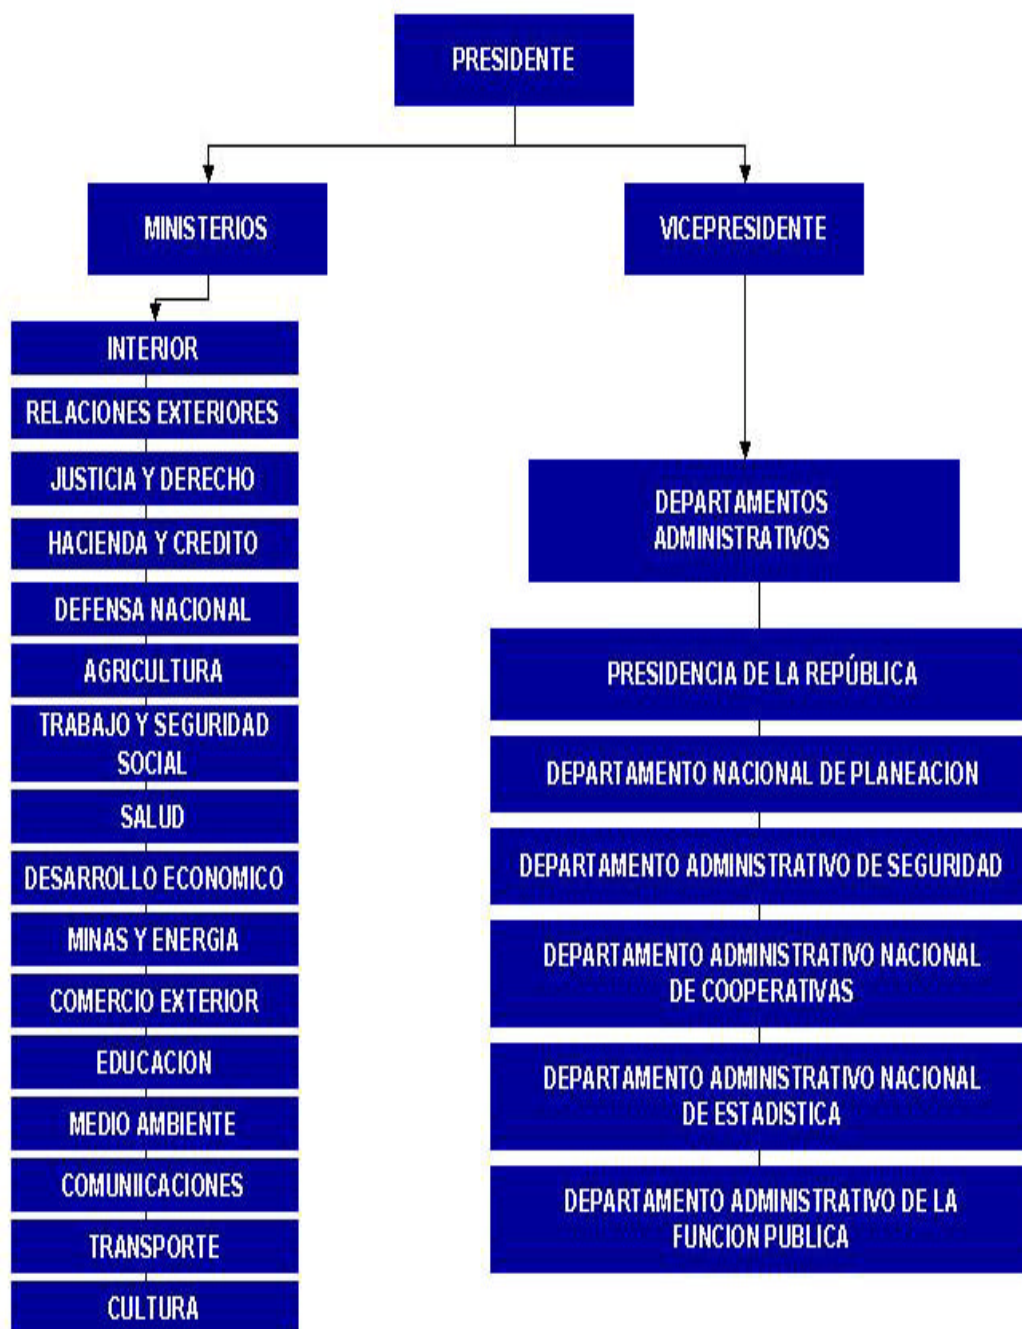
PRESIDENTE

MINISTERIOS

VICEPRESIDENTE

INTERIOR

RELACIONES EXTERIORES

JUSTICIA Y DERECHO

HACIENDA Y CREDITO

DEFENSA NACIONAL

AGRICULTURA

TRABAJO Y SEGURIDAD SOCIAL

SALUD

DESARROLLO ECONOMICO

MINAS Y ENERGIA

COMERCIO EXTERIOR

EDUCACION

MEDIO AMBIENTE

COMUNIICACIONES

TRANSPORTE

CULTURA

DEPARTAMENTOS ADMINISTRATIVOS

PRESIDENCIA DE LA REPÚBLICA

DEPARTAMENTO NACIONAL DE PLANEACION

DEPARTAMENTO ADMINISTRATIVO DE SEGURIDAD

DEPARTAMENTO ADMINISTRATIVO NACIONAL DE COOPERATIVAS

DEPARTAMENTO ADMINISTRATIVO NACIONAL DE ESTADISTICA

DEPARTAMENTO ADMINISTRATIVO DE LA FUNCION PUBLICA